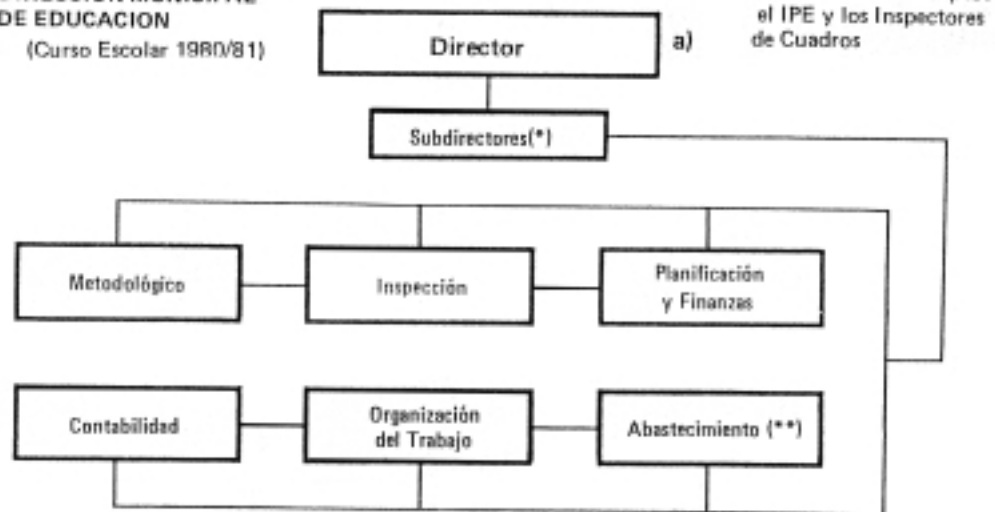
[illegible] DE EDUCACION
(Curso Escolar 1980/81)

Director

a)

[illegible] el IPE y los Inspectores de Cuadros

Subdirectores(*)

Metodológico

Inspección

Planificación y Finanzas

Contabilidad

Organización del Trabajo

Abastecimiento (**)